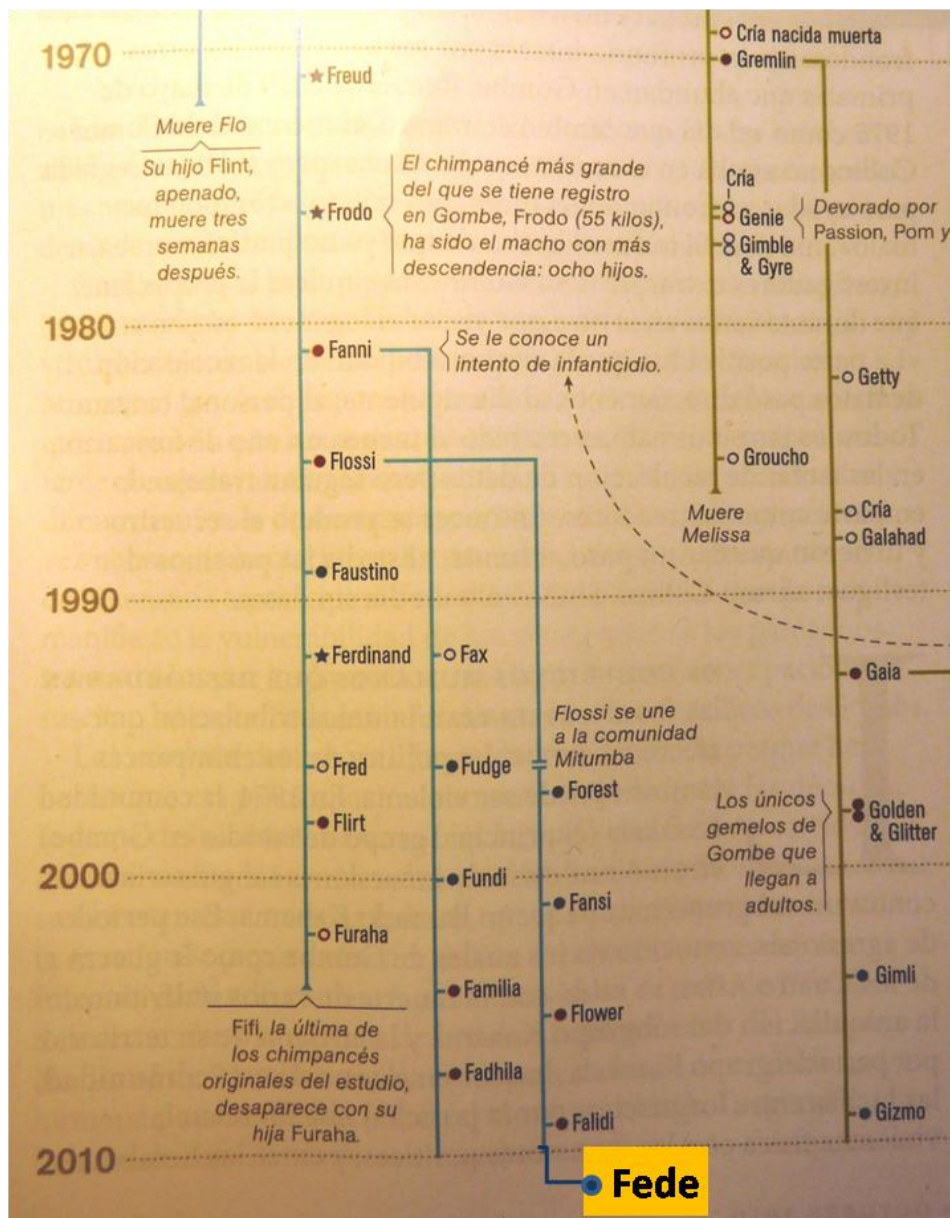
1970

Muere Flo

Su hijo Flint, apenado, muere tres semanas después.

Freud

Frodo

El chimpancé más grande del que se tiene registro en Gombe, Frodo (55 kilos), ha sido el macho con más descendencia: ocho hijos.

Cría nacida muerta

Gremlin

Cría

Genie

Gimble & Gyre

Devorado por Passion, Pom y

1980

Fanni

Se le conoce un intento de infanticidio.

Getty

Flossi

Groucho

Muere Melissa

Cría

Galahad

Faustino

1990

Ferdinand

Fax

Gaia

Flossi se une a la comunidad Mitumba

Fred

Fudge

Forest

Flirt

Los únicos gemelos de Gombe que llegan a adultos.

Golden & Glitter

2000

Fundi

Fansi

Furaha

Gimli

Familia

Flower

Fifi, la última de los chimpancés originales del estudio, desaparece con su hija Furaha.

Fadhila

Falidi

Gizmo

2010

Fede